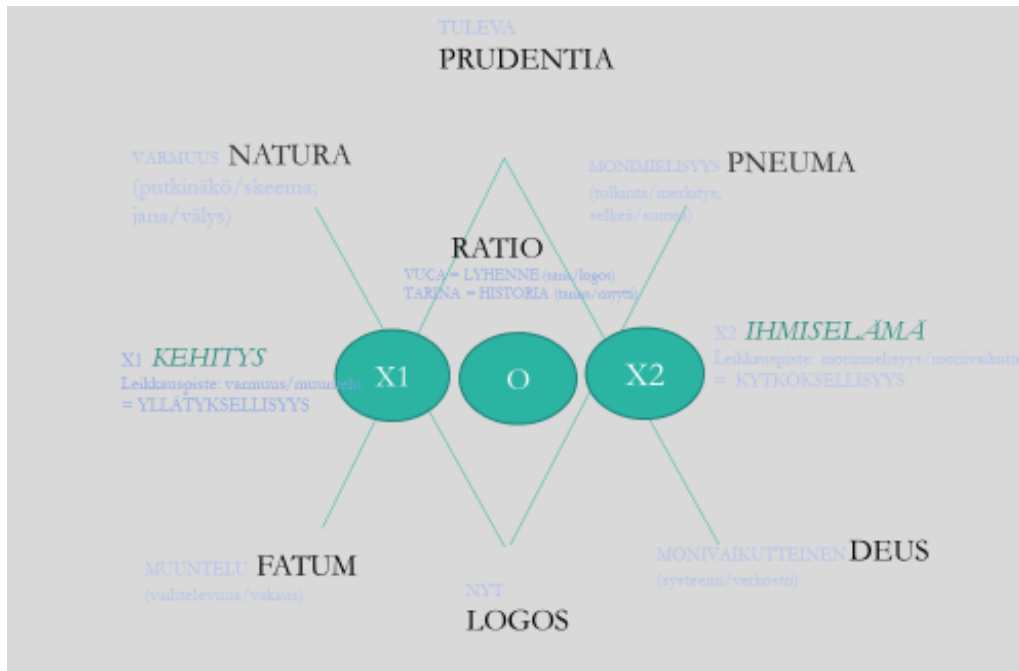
TULEVA
PRUDENTIA

VARMUUS NATURA
(putkinäkö/skeema;
jana/välys)

MONIMIELISYYS PNEUMA
(tulkinta/merkitys;
selkeä/sumea)

RATIO
VUCA = LYHENNE (sana/logos)
TARINA = HISTORIA (tarina/myytti)

X1 KEHITYS
Leikkauspiste: varmuus/muuntelu
= YLLÄTYKSELLISYYS

X1

O

X2

X2 IHMISELÄMÄ
Leikkauspiste: monimielisyys/monivaikutt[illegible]
= KYTKÖKSELLISYYS

MUUNTELU FATUM
(vaihtelevuus/vakaus)

NYT
LOGOS

MONIVAIKUTTEINEN DEUS
(systeemi/verkosto)